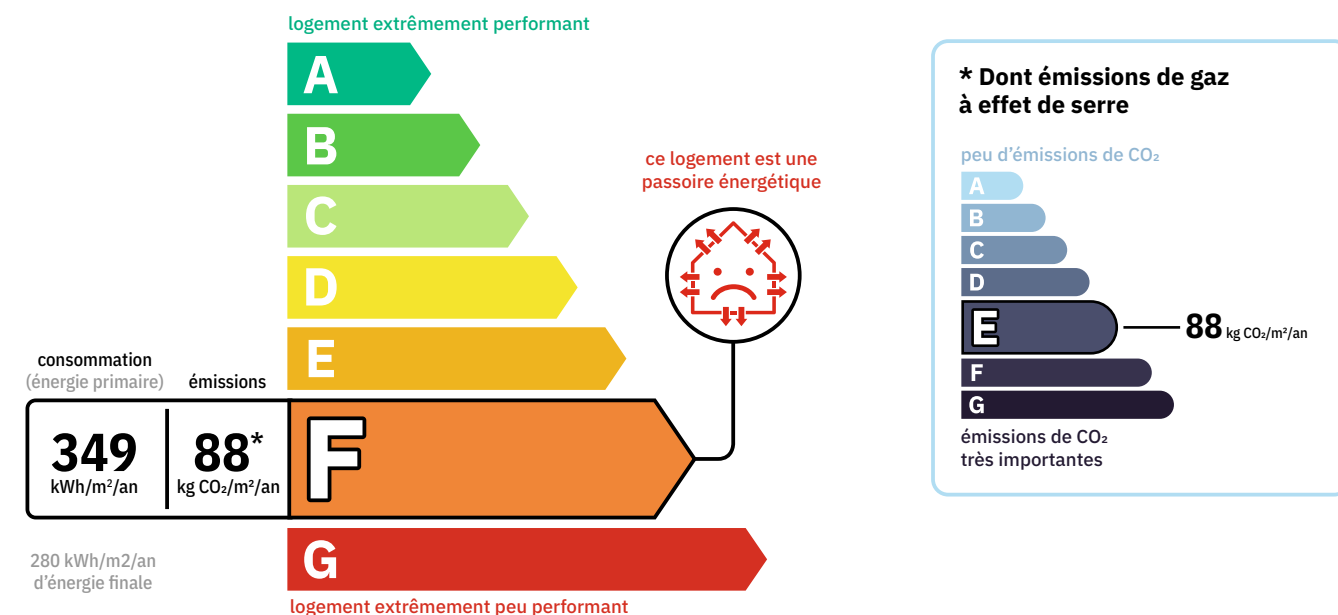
logement extrêmement performant

A
B
C
D
E
F
G

logement extrêmement peu performant

ce logement est une passoire énergétique

consommation
(énergie primaire)

émissions

349
kWh/m²/an

88*
kg $CO_2$/m²/an

280 kWh/m2/an d'énergie finale

* Dont émissions de gaz à effet de serre

peu d'émissions de $CO_2$

A
B
C
D
E
F
G

88 kg $CO_2$/m²/an

émissions de $CO_2$ très importantes